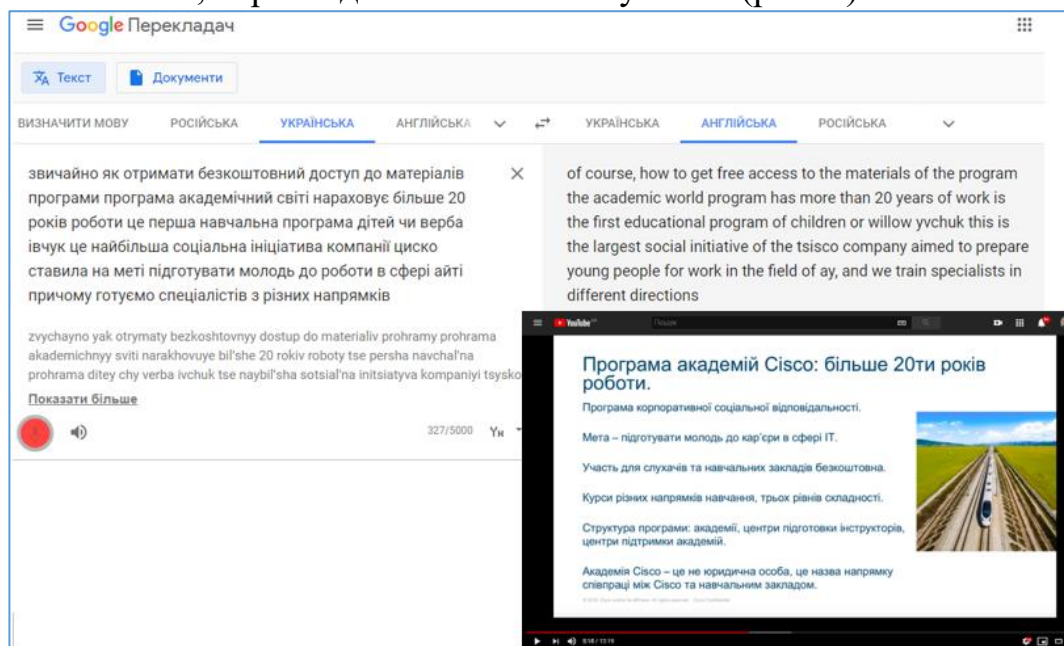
Google Перекладач

Текст Документи

ВИЗНАЧИТИ МОВУ РОСІЙСЬКА УКРАЇНСЬКА АНГЛІЙСЬКА УКРАЇНСЬКА АНГЛІЙСЬКА РОСІЙСЬКА

звичайно як отримати безкоштовний доступ до матеріалів програми програма академічний світі нараховує більше 20 років роботи це перша навчальна програма дітей чи верба івчук це найбільша соціальна ініціатива компанії циско ставила на меті підготувати молодь до роботи в сфері айті причому готуємо спеціалістів з різних напрямків

zvychayno yak otrymaty bezkoshtovnyy dostup do materialiv prohramy prohrama akademichnyy sviti narakhovuye bil'she 20 rokiv roboty tse persha navchal'na prohrama ditey chy verba ivchuk tse naybil'sha sotsial'na initsiatyva kompaniyi tsysko

Показати більше

327/5000

of course, how to get free access to the materials of the program the academic world program has more than 20 years of work is the first educational program of children or willow yvchuk this is the largest social initiative of the tsisco company aimed to prepare young people for work in the field of ay, and we train specialists in different directions

YouTube

Програма академій Cisco: більше 20ти років роботи.

Програма корпоративної соціальної відповідальності.

Мета – підготувати молодь до кар'єри в сфері IT.

Участь для слухачів та навчальних закладів безкоштовна.

Курси різних напрямків навчання, трьох рівнів складності.

Структура програми: академії, центри підготовки інструкторів, центри підтримки академій.

Академія Cisco – це не юридична особа, це назва напрямку співпраці між Cisco та навчальним закладом.